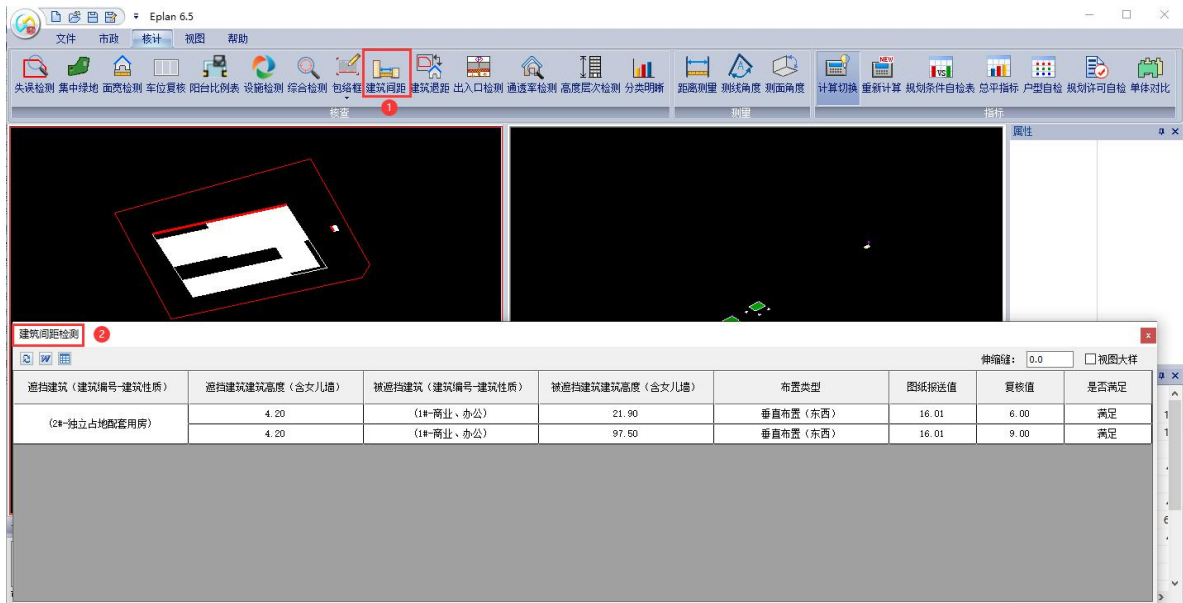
Eplan 6.5

文件 市政 核计 视图 帮助

失误检测 集中绿地 面宽检测 车位复核 阳台比例表 设施检测 综合检测 包络框 建筑间距 建筑退距 出入口检测 通透率检测 高度层次检测 分类明晰 距离测量 测线角度 测面角度 计算切换 重新计算 规划条件自检表 总平指标 户型自检 规划许可自检 单体对比

核查 测量 指标

1

属性

建筑间距检测 2

伸缩缝: 0.0 视图大样

| 遮挡建筑（建筑编号-建筑性质） | 遮挡建筑建筑高度（含女儿墙） | 被遮挡建筑（建筑编号-建筑性质） | 被遮挡建筑建筑高度（含女儿墙） | 布置类型 | 图纸报送值 | 复核值 | 是否满足 |
|---|---|---|---|---|---|---|---|
| (2#-独立占地配套用房) | 4.20 | (1#-商业、办公) | 21.90 | 垂直布置（东西） | 16.01 | 6.00 | 满足 |
| | 4.20 | (1#-商业、办公) | 97.50 | 垂直布置（东西） | 16.01 | 9.00 | 满足 |